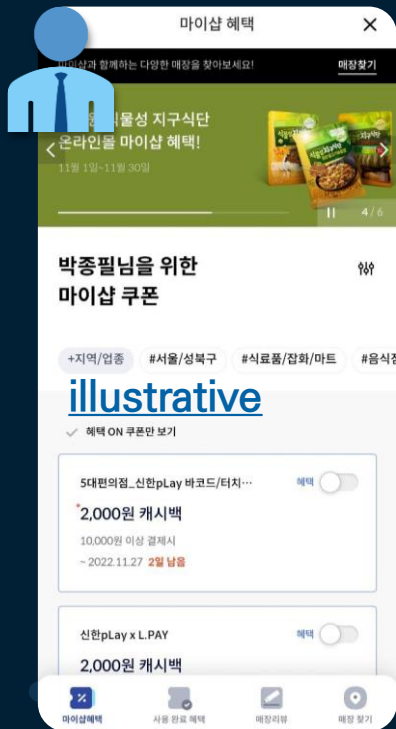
마이샵 혜택

마이샵과 함께하는 다양한 매장을 찾아보세요!

매장찾기

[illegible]물성 지구식단
온라인몰 마이샵 혜택!
11월 1일~11월 30일

4/6

박종필님을 위한
마이샵 쿠폰

+지역/업종
#서울/성북구
#식료품/잡화/마트
#음식점

illustrative

혜택 ON 쿠폰만 보기

5대편의점_신한pLay 바코드/터치…
혜택
2,000원 캐시백
10,000원 이상 결제시
~ 2022.11.27 2일 남음

신한pLay x L.PAY
혜택
2,000원 캐시백

마이샵혜택
사용 완료 혜택
매장리뷰
매장 찾기